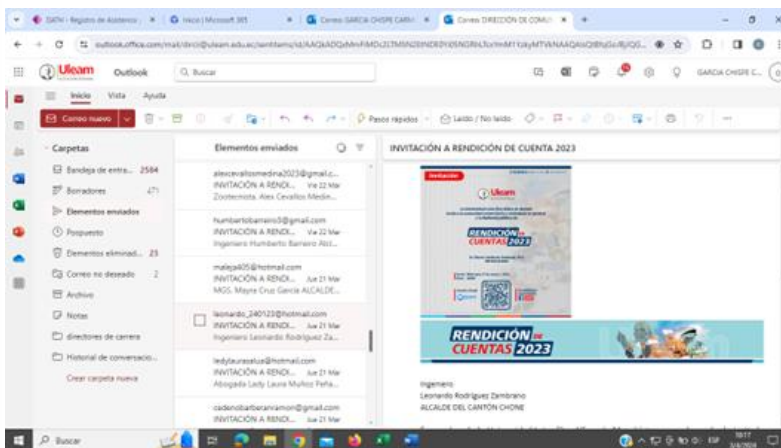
SIATH - Registro de Asistencia | Inicio | Microsoft 365 | Correo: GARCIA CHISPE CARM | Correo: DIRECCIÓN DE COMU

outlook.office.com/mail/dircol@uleam.edu.ec/sentitems/id/AAQkADQxMmFiMDc2LTM5N2EtNDE0YS05NGRhLTcrYmM1YzkyMTVkNAAQAIzQ8hjGeJ6jOG...

Uleam Outlook Buscar

GARCIA CHISPE C...

Inicio Vista Ayuda

Correo nuevo

Pasos rápidos Leído / No leído

Carpetas

Bandeja de entra... 2584

Borradores 471

Elementos enviados

Pospuesto

Elementos eliminad... 25

Correo no deseado 2

Archivo

Notas

directores de carrera

Historial de conversacio...

Crear carpeta nueva

Elementos enviados

alexcevallosmedina2023@gmail.c... INVITACIÓN A RENDI... Vie 22 Mar Zootecnista. Alex Cevallos Medin...

humbertobarreiro3@gmail.com INVITACIÓN A RENDI... Vie 22 Mar Ingeniero Humberto Barreiro Alc...

maleja405@hotmail.com INVITACIÓN A RENDI... Jue 21 Mar MGS. Mayra Cruz Garcia ALCALDE...

leonardo_240123@hotmail.com INVITACIÓN A RENDI... Jue 21 Mar Ingeniero Leonardo Rodríguez Za...

ladylaurasalus@hotmail.com INVITACIÓN A RENDI... Jue 21 Mar Abogada Lady Laura Muñoz Peña...

cadenobarberanramon@gmail.com INVITACIÓN A RENDI... Jue 21 Mar

INVITACIÓN A RENDICIÓN DE CUENTA 2023

Invitación

Uleam

RENDICIÓN DE CUENTAS 2023

RENDICIÓN DE CUENTAS 2023

Ingeniero
Leonardo Rodríguez Zambrano
ALCALDE DEL CANTÓN CHONE

Buscar